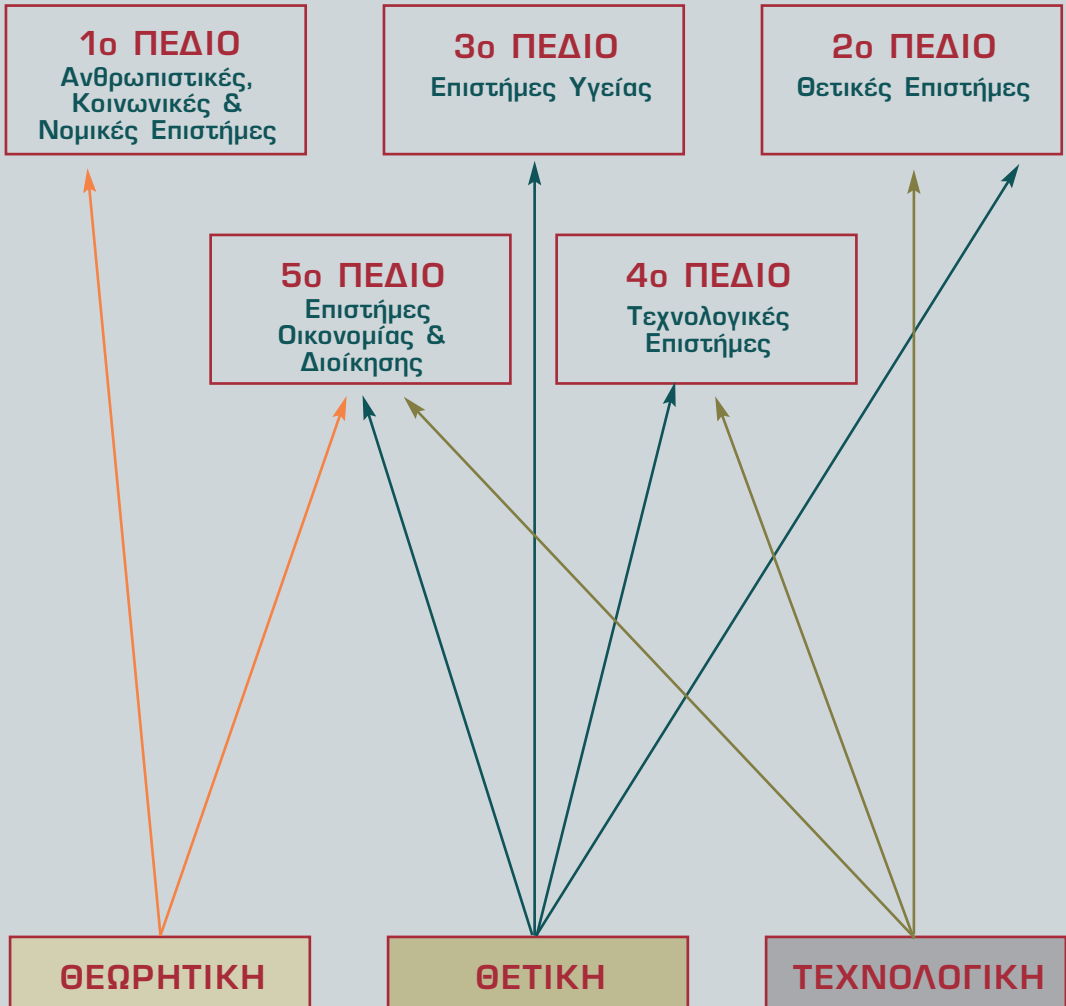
1ο ΠΕΔΙΟ
Ανθρωπιστικές, Κοινωνικές & Νομικές Επιστήμες

3ο ΠΕΔΙΟ
Επιστήμες Υγείας

2ο ΠΕΔΙΟ
Θετικές Επιστήμες

5ο ΠΕΔΙΟ
Επιστήμες Οικονομίας & Διοίκησης

4ο ΠΕΔΙΟ
Τεχνολογικές Επιστήμες

ΘΕΩΡΗΤΙΚΗ

ΘΕΤΙΚΗ

ΤΕΧΝΟΛΟΓΙΚΗ